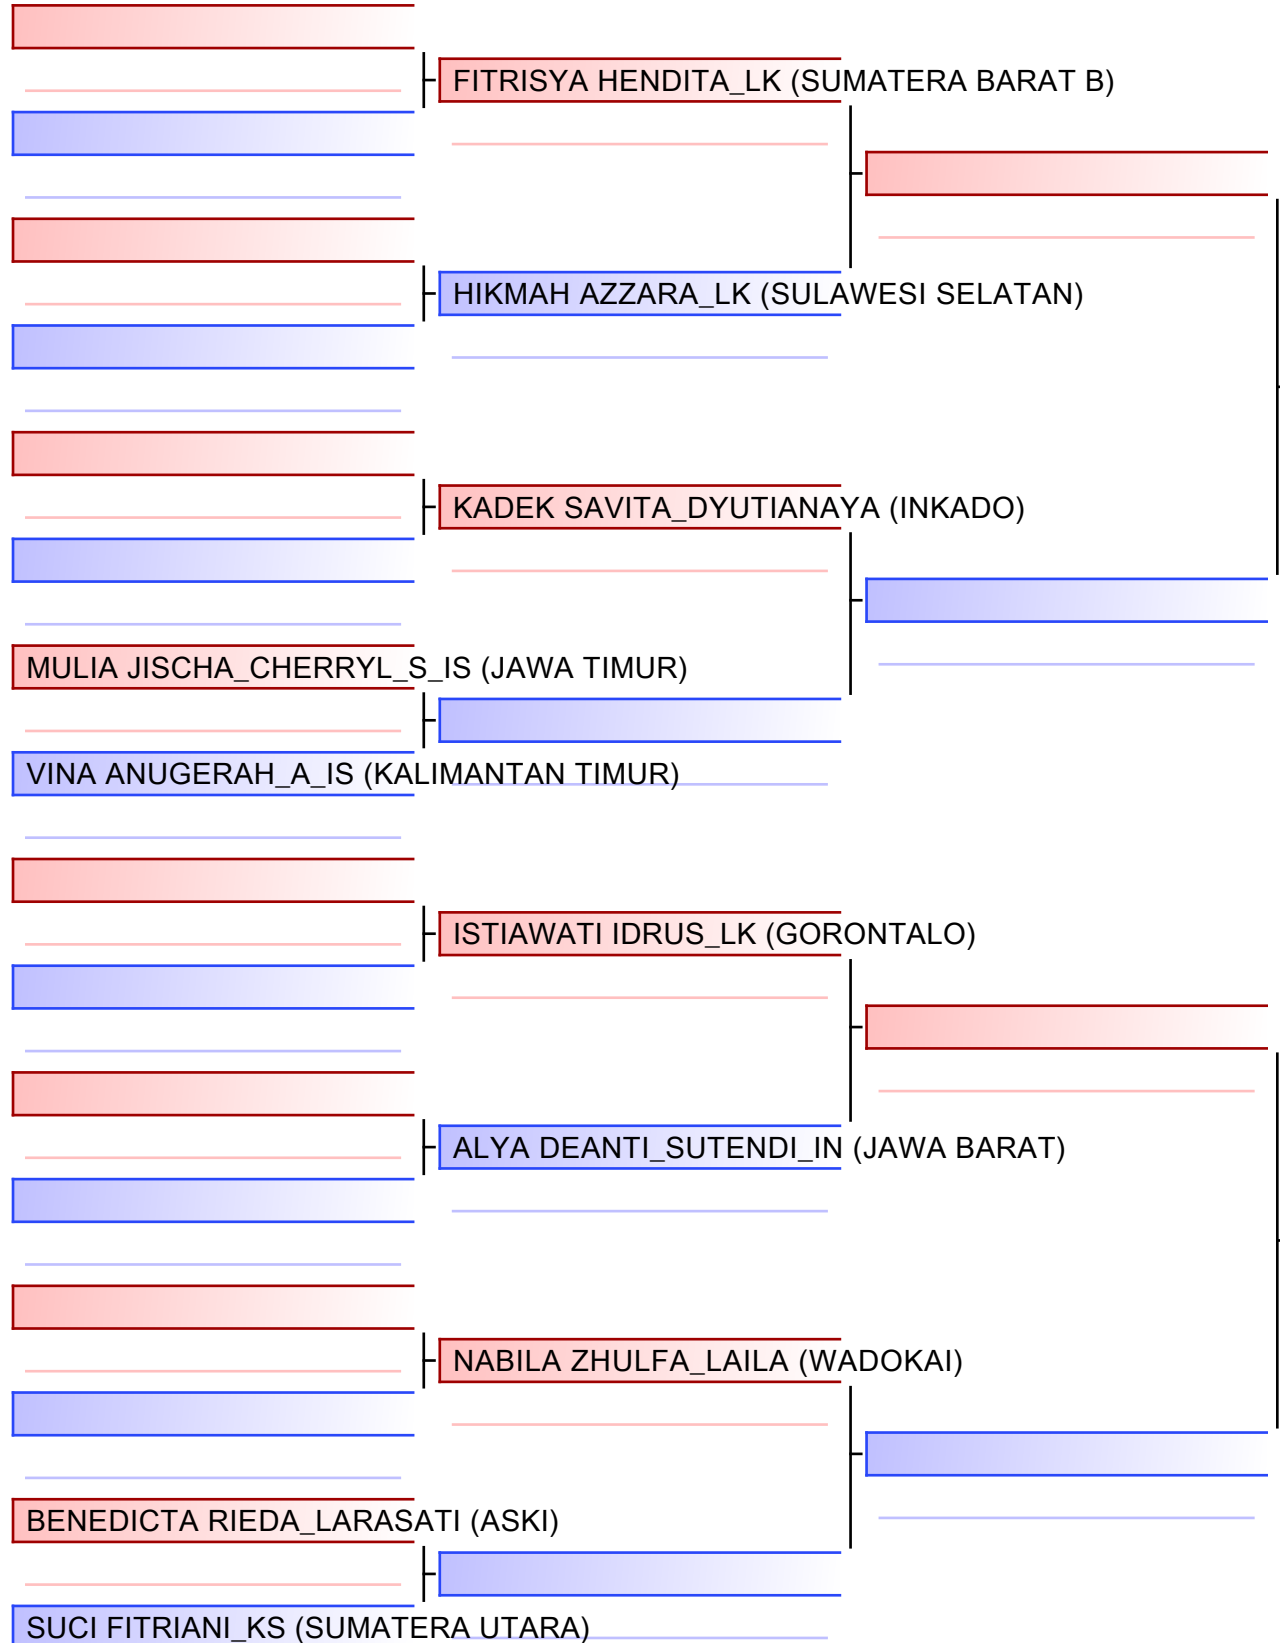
FITRISYA HENDITA_LK (SUMATERA BARAT B)

HIKMAH AZZARA_LK (SULAWESI SELATAN)

KADEK SAVITA_DYUTIANAYA (INKADO)

MULIA JISCHA_CHERRYL_S_IS (JAWA TIMUR)

VINA ANUGERAH_A_IS (KALIMANTAN TIMUR)

ISTIAWATI IDRUS_LK (GORONTALO)

ALYA DEANTI_SUTENDI_IN (JAWA BARAT)

NABILA ZHULFA_LAILA (WADOKAI)

BENEDICTA RIEDA_LARASATI (ASKI)

SUCI FITRIANI_KS (SUMATERA UTARA)